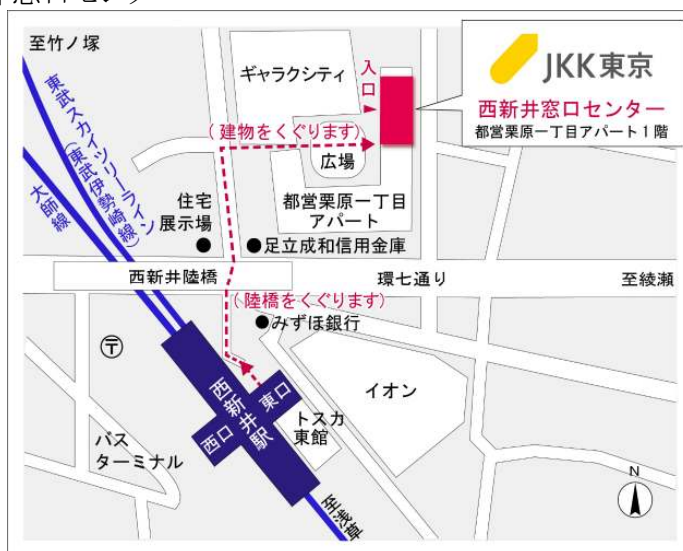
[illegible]センター

至竹ノ塚

東武スカイツリーライン（東武伊勢崎線）

大師線

ギャラクシティ

入口

JKK東京

西新井窓口センター

都営栗原一丁目アパート１階

（建物をくぐります）

広場

住宅展示場

都営栗原一丁目アパート

●足立成和信用金庫

西新井陸橋

環七通り

至綾瀬

（陸橋をくぐります）

●みずほ銀行

〒

西新井駅

東口

西口

イオン

トスカ東館

バスターミナル

至浅草

N